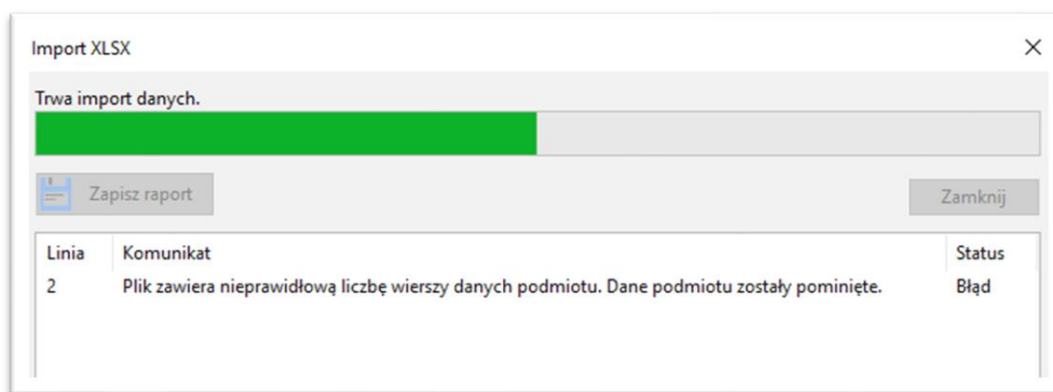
Import XLSX

Trwa import danych.

Zapisz raport

Zamknij

| Linia | Komunikat | Status |
|---|---|---|
| 2 | Plik zawiera nieprawidłową liczbę wierszy danych podmiotu. Dane podmiotu zostały pominięte. | Błąd |